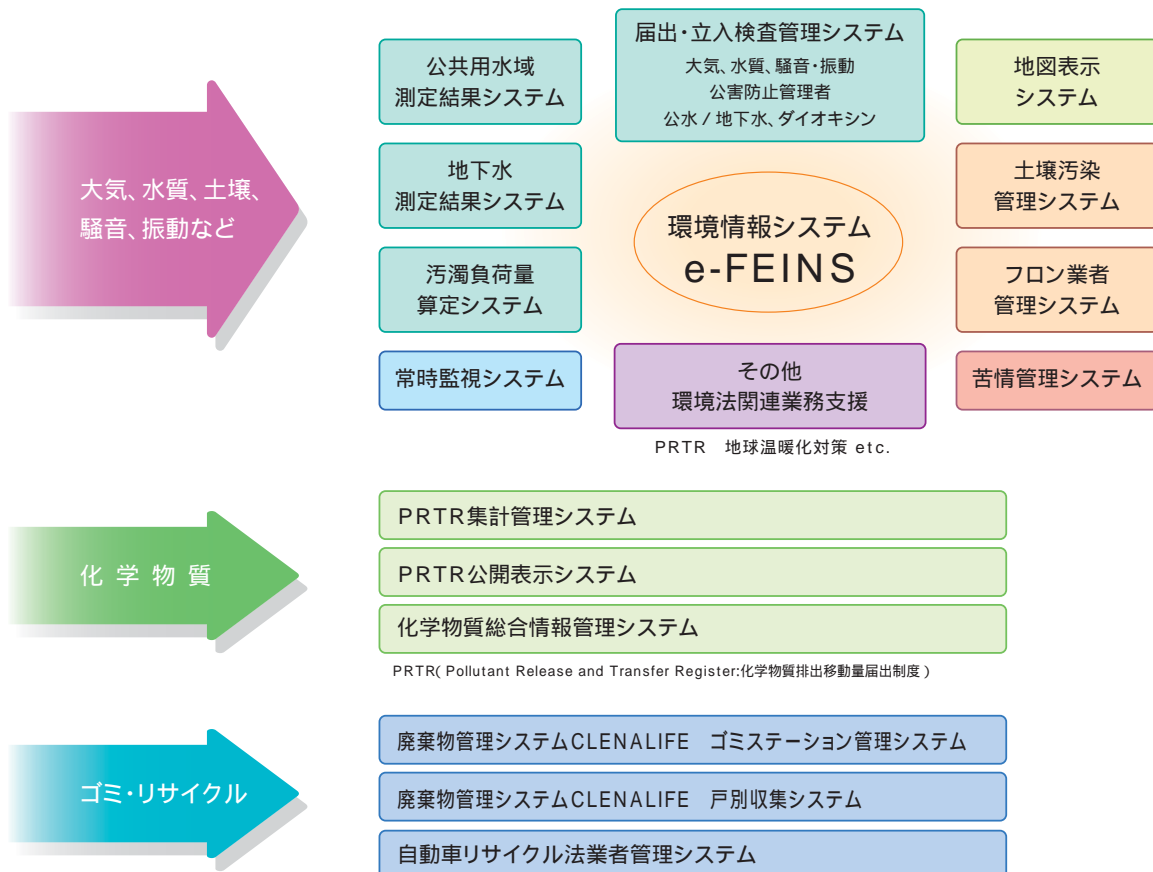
大気、水質、土壌、騒音、振動など

公共用水域
測定結果システム

届出・立入検査管理システム
大気、水質、騒音・振動
公害防止管理者
公水 / 地下水、ダイオキシン

地図表示
システム

地下水
測定結果システム

環境情報システム
e-FEINS

土壌汚染
管理システム

汚濁負荷量
算定システム

フロン業者
管理システム

常時監視システム

その他
環境法関連業務支援
PRTR　地球温暖化対策 etc.

苦情管理システム

化 学 物 質

PRTR集計管理システム

PRTR公開表示システム

化学物質総合情報管理システム

PRTR( Pollutant Release and Transfer Register:化学物質排出移動量届出制度 )

ゴミ・リサイクル

廃棄物管理システムCLENALIFE　ゴミステーション管理システム

廃棄物管理システムCLENALIFE　戸別収集システム

自動車リサイクル法業者管理システム